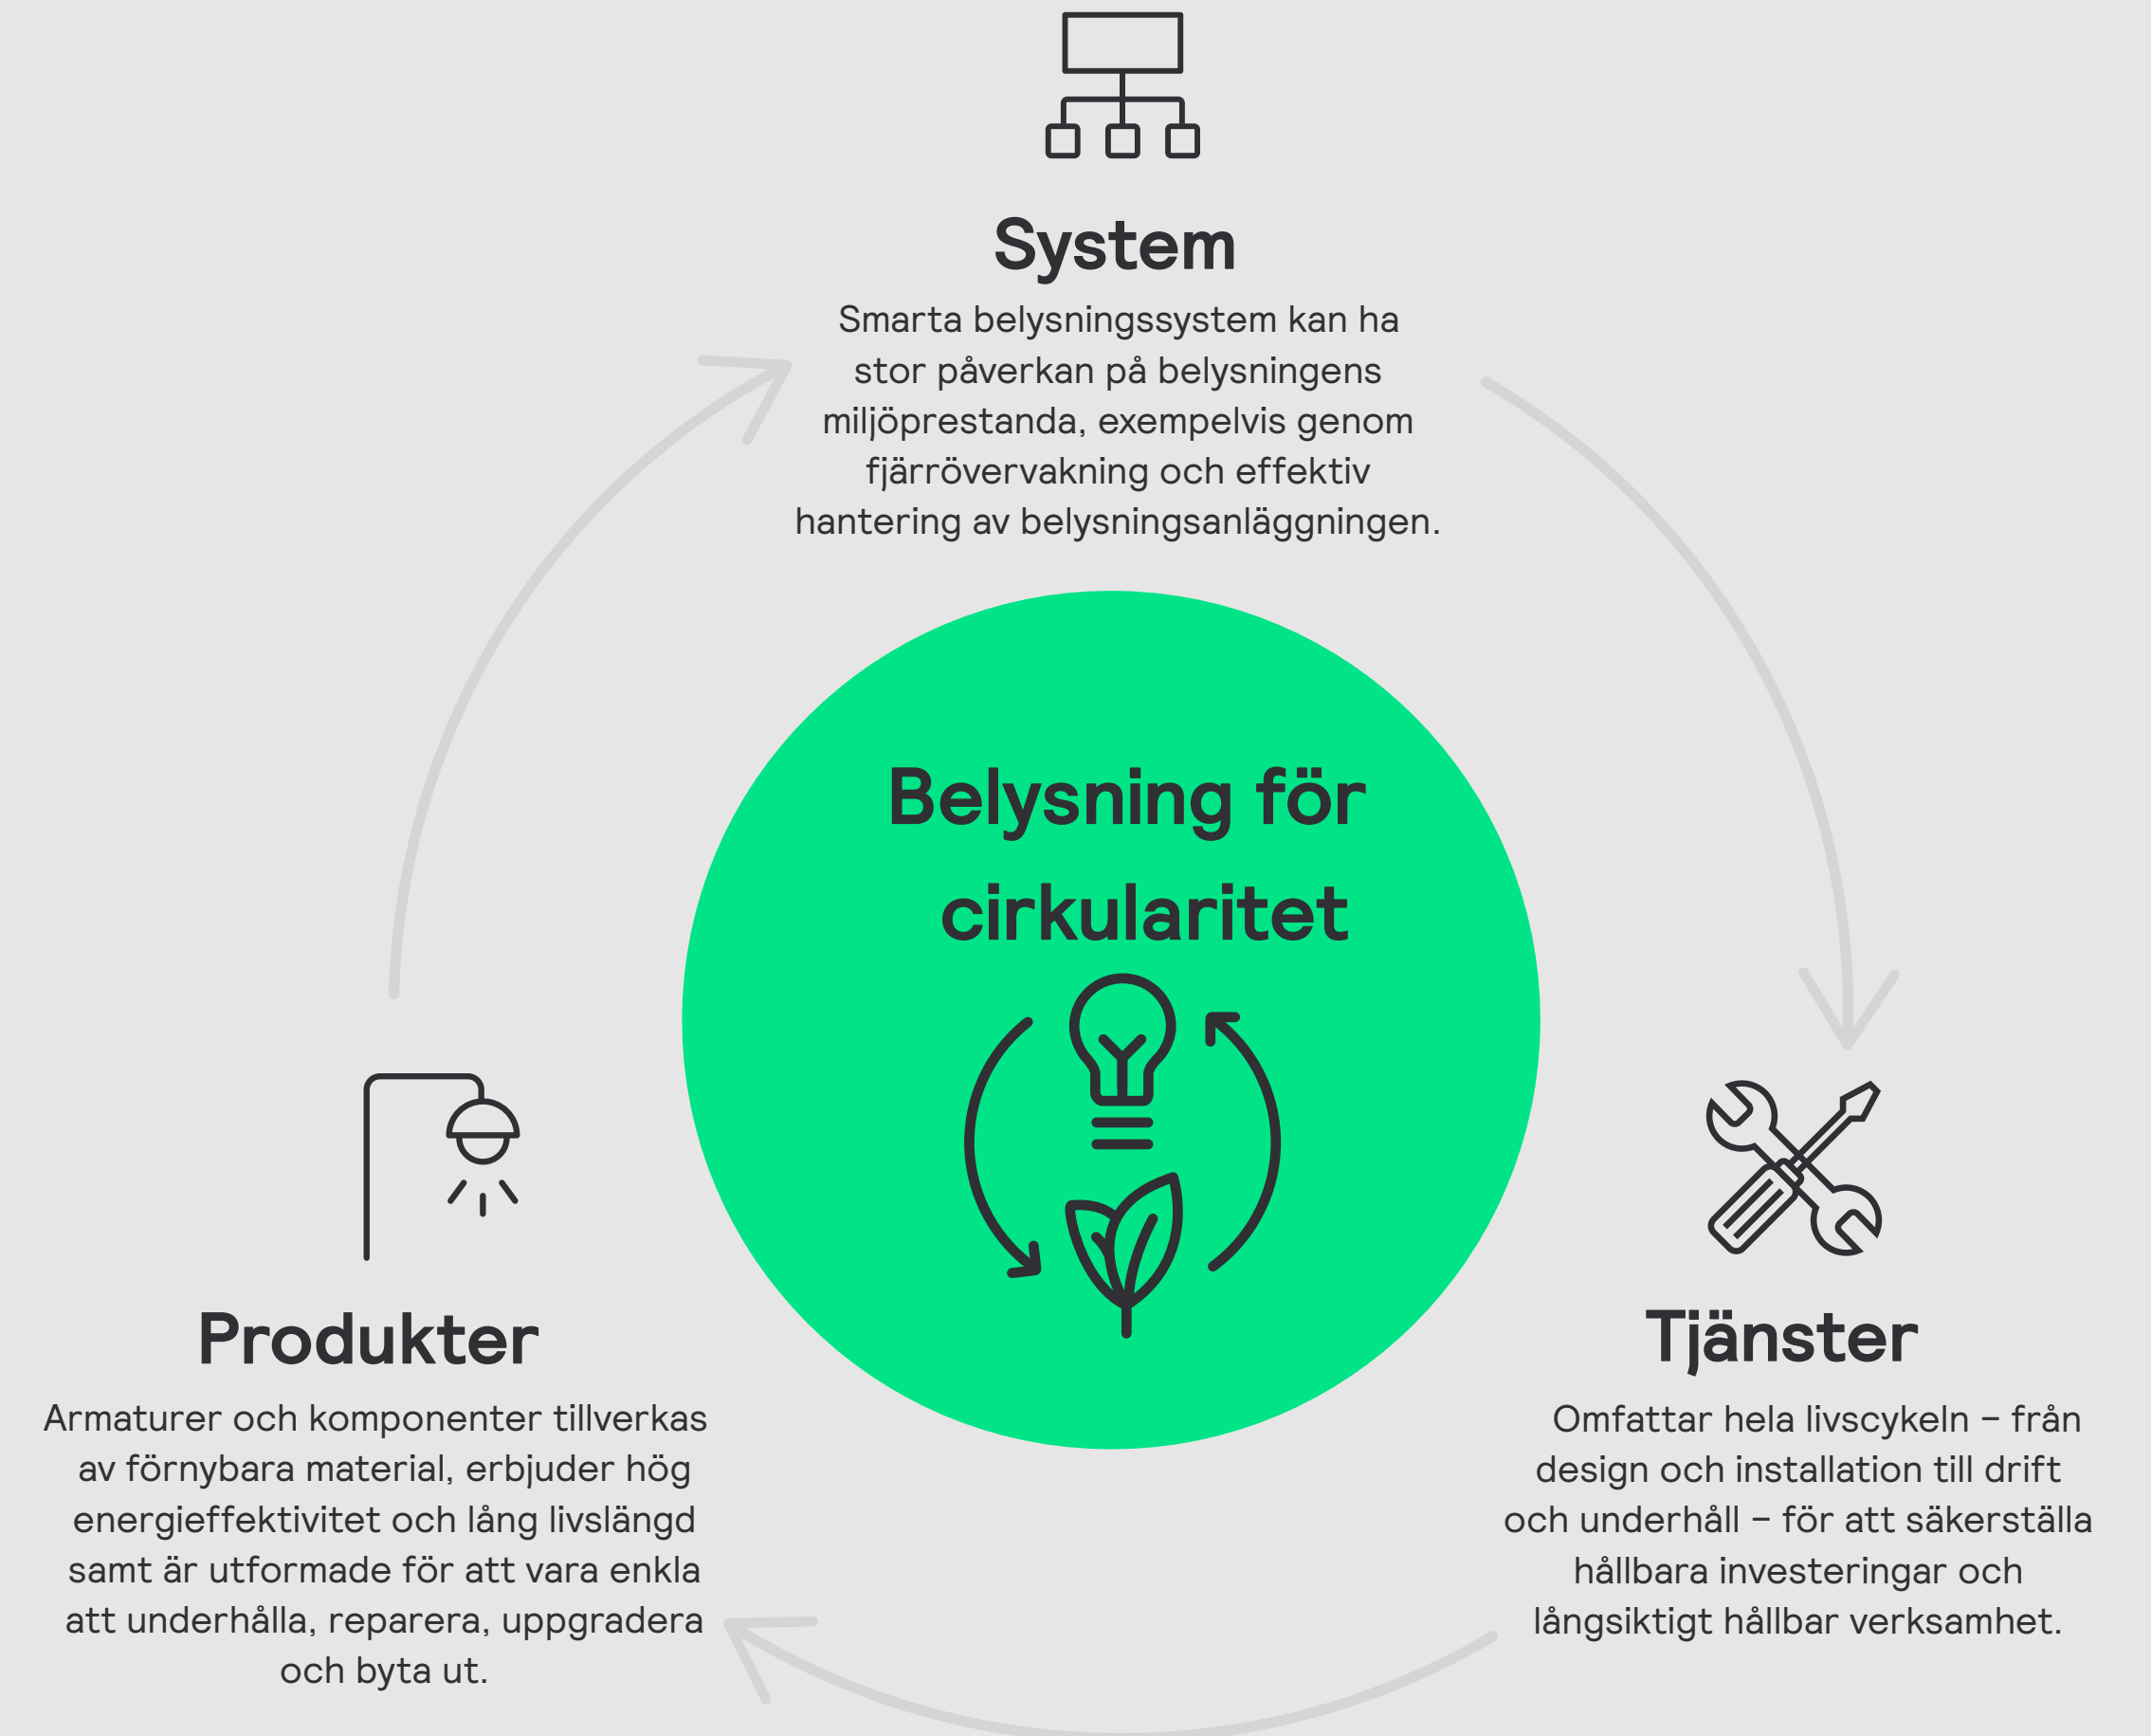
System

Smarta belysningssystem kan ha stor påverkan på belysningens miljöprestanda, exempelvis genom fjärrövervakning och effektiv hantering av belysningsanläggningen.

Belysning för cirkularitet

Produkter

Armaturer och komponenter tillverkas av förnybara material, erbjuder hög energieffektivitet och lång livslängd samt är utformade för att vara enkla att underhålla, reparera, uppgradera och byta ut.

Tjänster

Omfattar hela livscykeln – från design och installation till drift och underhåll – för att säkerställa hållbara investeringar och långsiktigt hållbar verksamhet.